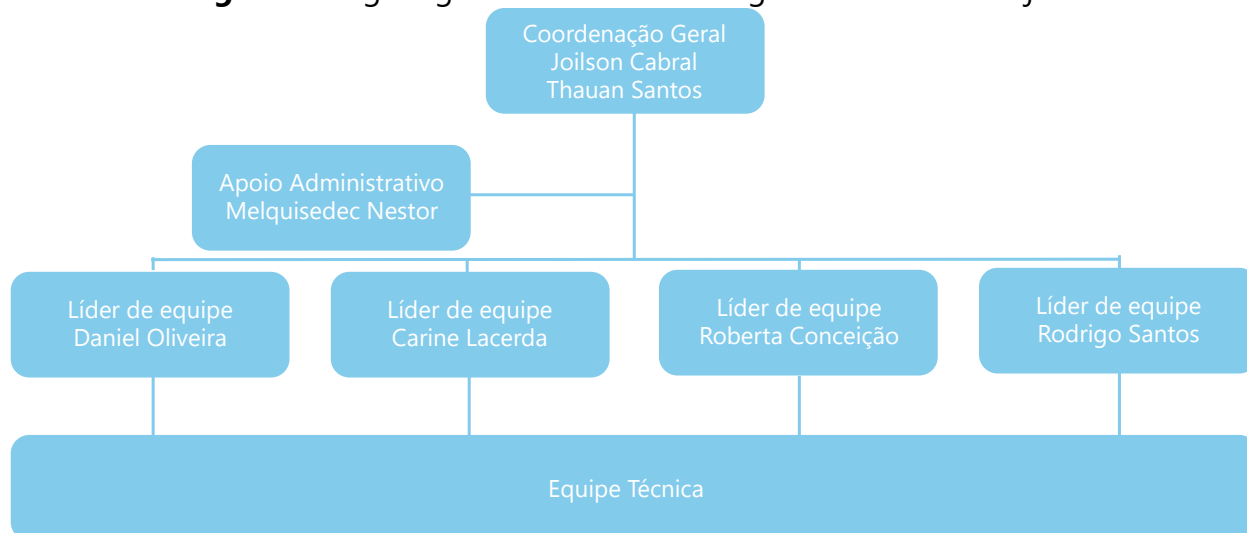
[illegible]

Coordenação Geral
Joilson Cabral
Thauan Santos

Apoio Administrativo
Melquisedec Nestor

Líder de equipe
Daniel Oliveira

Líder de equipe
Carine Lacerda

Líder de equipe
Roberta Conceição

Líder de equipe
Rodrigo Santos

Equipe Técnica